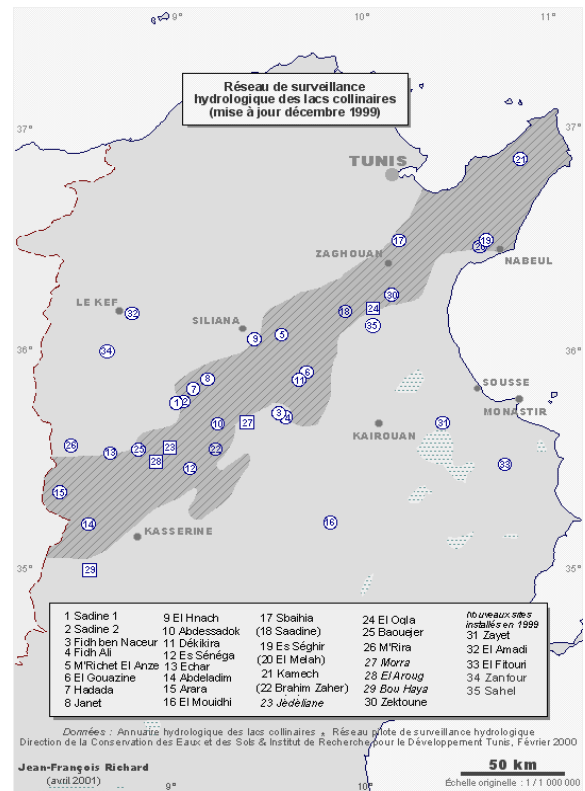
9° 10° 11°

Réseau de surveillance hydrologique des lacs collinaires (mise à jour décembre 1999)

37° 37°

TUNIS

21

17

ZAGHOUAN

19 20

NABEUL

LE KEF

32

SILIANA

18

24

30

35

9

5

36° 36°

34

8

6

11

SOUSSE

7

1 2

MONASTIR

10

27

3 4

31

26

KAIROUAN

13

25

23

22

28

33

12

15

14

16

KASSERINE

35° 35°

29

| | | | | Nouveaux sites installés en 1999 |
|---|---|---|---|---|
| 1 Sadine 1 | 9 El Hnach | 17 Sbaihia | 24 El Ogla | 31 Zayet |
| 2 Sadine 2 | 10 Abdessadok | (18 Saadine) | 25 Baouejer | 32 El Amadi |
| 3 Fidh ben Naceur | 11 Dékikira | 19 Es Séghir | 26 M'Rira | 33 El Fitouri |
| 4 Fidh Ali | 12 Es Sénéga | (20 El Melah) | 27 Morra | 34 Zanfour |
| 5 M'Richet El Anze | 13 Echar | 21 Kamech | 28 El Aroug | 35 Sahel |
| 6 El Gouazine | 14 Abdeladim | (22 Brahim Zaher) | 29 Bou Haya | |
| 7 Hadada | 15 Arara | 23 Jédéliane | 30 Zektoune | |
| 8 Janet | 16 El Mouidhi | | | |

Données : Annuaire hydrologique des lacs collinaires • Réseau pilote de surveillance hydrologique
Direction de la Conservation des Eaux et des Sols & Institut de Recherche pour le Développement Tunis, Février 2000

Jean-François Richard (avril 2001)

50 km
Échelle originelle : 1 / 1 000 000

9° 10°